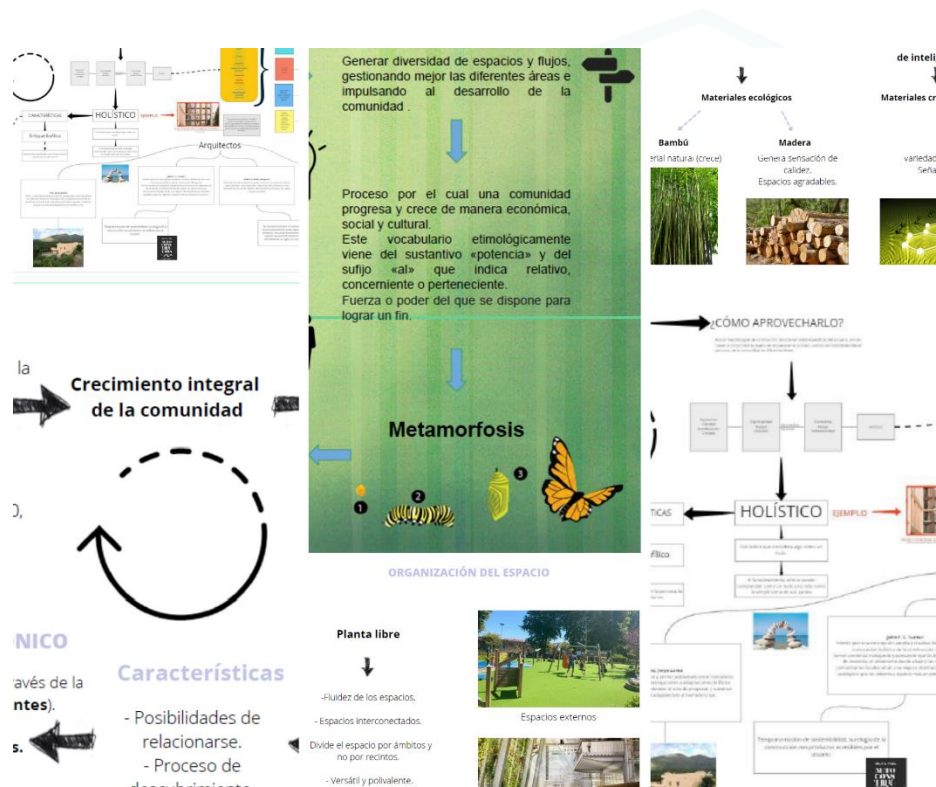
CARACTERÍSTICAS

HOLÍSTICO

EJEMPLO

Arquitectos

Generar diversidad de espacios y flujos, gestionando mejor las diferentes áreas e impulsando al desarrollo de la comunidad .

Proceso por el cual una comunidad progresa y crece de manera económica, social y cultural.
Este vocabulario etimológicamente viene del sustantivo «potencia» y del sufijo «al» que indica relativo, concerniente o perteneciente.
Fuerza o poder del que se dispone para lograr un fin.

Metamorfosis

1 2 3

de inteli

Materiales ecológicos

Materiales cr

Bambú
erial natural (crece)

Madera
Genera sensación de calidez.
Espacios agradables.

variedad
Seña

la

Crecimiento integral de la comunidad

),

¿CÓMO APROVECHARLO?

HOLÍSTICO

EJEMPLO

TICAS

ORGANIZACIÓN DEL ESPACIO

NICO

ravés de la
ntes).

s.

Características

- Posibilidades de relacionarse.
- Proceso de descubrimiento

Planta libre

-Fluidez de los espacios.

- Espacios interconectados.

Divide el espacio por ámbitos y no por recintos.

- Versátil y polivalente.

Espacios externos